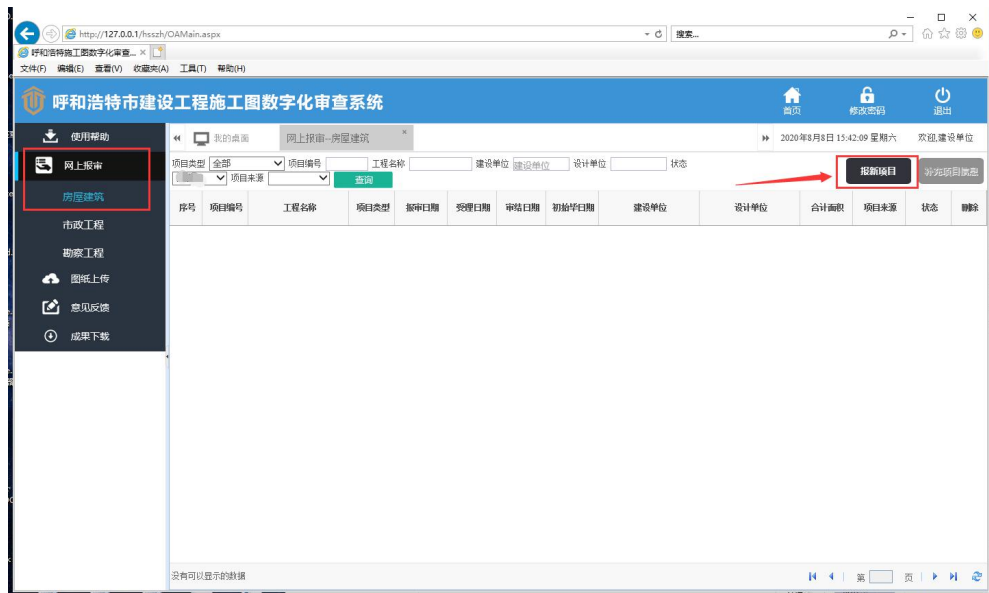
http://127.0.0.1/hsszh/OAMain.aspx

搜索...

呼和浩特施工图数字化审查... ×

文件(F) 编辑(E) 查看(V) 收藏夹(A) 工具(T) 帮助(H)

呼和浩特市建设工程施工图数字化审查系统

首页 修改密码 退出

使用帮助

网上报审

房屋建筑

市政工程

勘察工程

图纸上传

意见反馈

成果下载

我的桌面 网上报审--房屋建筑 ×

2020年8月8日 15:42:09 星期六 欢迎,建设单位

项目类型 全部 项目编号 工程名称 建设单位 建设单位 设计单位 状态 项目来源 查询

报新项目 补充项目信息

| 序号 | 项目编号 | 工程名称 | 项目类型 | 报审日期 | 受理日期 | 审结日期 | 初始甲日期 | 建设单位 | 设计单位 | 合计面积 | 项目来源 | 状态 | 删除 |
|---|---|---|---|---|---|---|---|---|---|---|---|---|---|

没有可以显示的数据

第 页